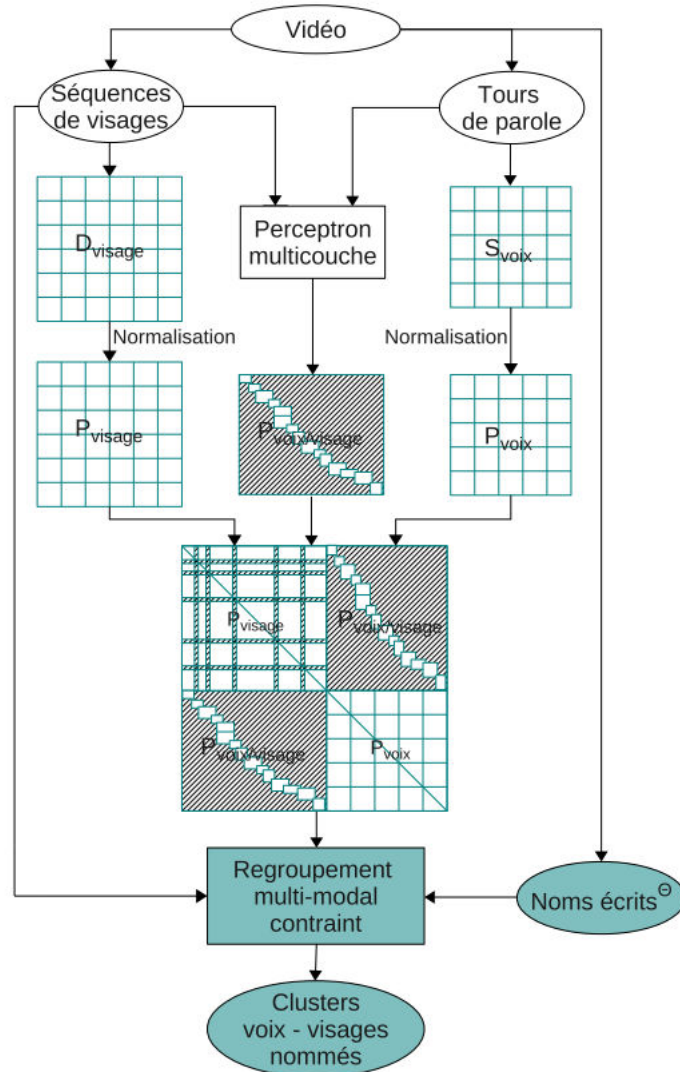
Vidéo

Séquences de visages

Tours de parole

$D_{visage}$

Perceptron multicouche

$S_{voix}$

Normalisation

Normalisation

$P_{visage}$

$P_{voix/visage}$

$P_{voix}$

$P_{visage}$

$P_{voix/visage}$

$P_{voix/visage}$

$P_{voix}$

Regroupement multi-modal contraint

Noms écrits$^{\Theta}$

Clusters voix - visages nommés